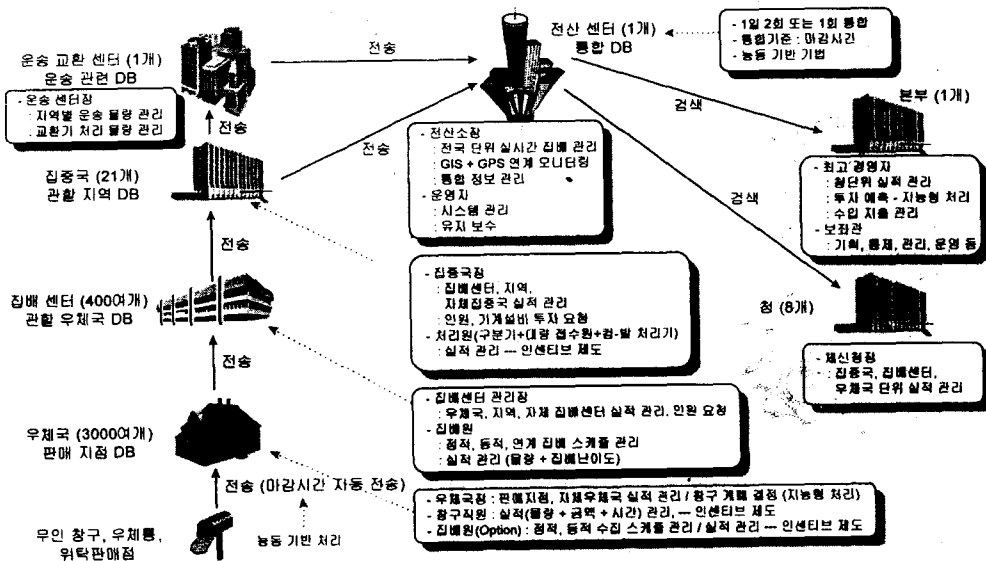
전산 센터 (1개)
통합 DB

- 1일 2회 또는 1회 통합
- 통합기준 : 마감시간
- 능동 기반 기법

운송 교환 센터 (1개)
운송 관련 DB

전송

- 운송 센터장
: 지역별 운송 물량 관리
: 교환기 처리 물량 관리

전송

검색

본부 (1개)

전송

집중국 (21개)
관할 지역 DB

- 전산소장
: 전국 단위 실시간 집배 관리
: GIS + GPS 연계 모니터링
: 통합 정보 관리
- 운영자
: 시스템 관리
: 유지 보수

- 최고 경영자
: 청단위 실적 관리
: 투자 예측 - 자능형 처리
: 수입 지출 관리
- 보좌관
: 기획, 통제, 관리, 운영 등

검색

전송

- 집중국장
: 집배센터, 지역,
자체집중국 실적 관리
: 인원, 기계설비 투자 요청
- 처리원(구분기+대량 접수원+컴-빌 처리기)
: 실적 관리 --- 인센티브 제도

청 (8개)

집배 센터 (400여개)
관할 우체국 DB

전송

- 체신청장
: 집중국, 집배센터,
우체국 단위 실적 관리

- 집배센터 관리장
: 우체국, 지역, 자체 집배센터 실적 관리, 인원 요청
- 집배원
: 정적, 동적, 연계 집배 스케줄 관리
: 실적 관리 (물량 + 집배난이도)

우체국 (3000여개)
판매 지점 DB

전송 (마감시간 자동 전송)

- 우체국장 : 판매지점, 자체우체국 실적 관리 / 창구 개폐 결정 (지능형 처리)
- 창구직원 : 실적(물량 + 금액 + 시간) 관리, --- 인센티브 제도
- 집배원(Option) : 정적, 동적 수집 스케줄 관리 / 실적 관리 --- 인센티브 제도

무인 창구, 우체통,
위탁판매점

능동 기반 처리